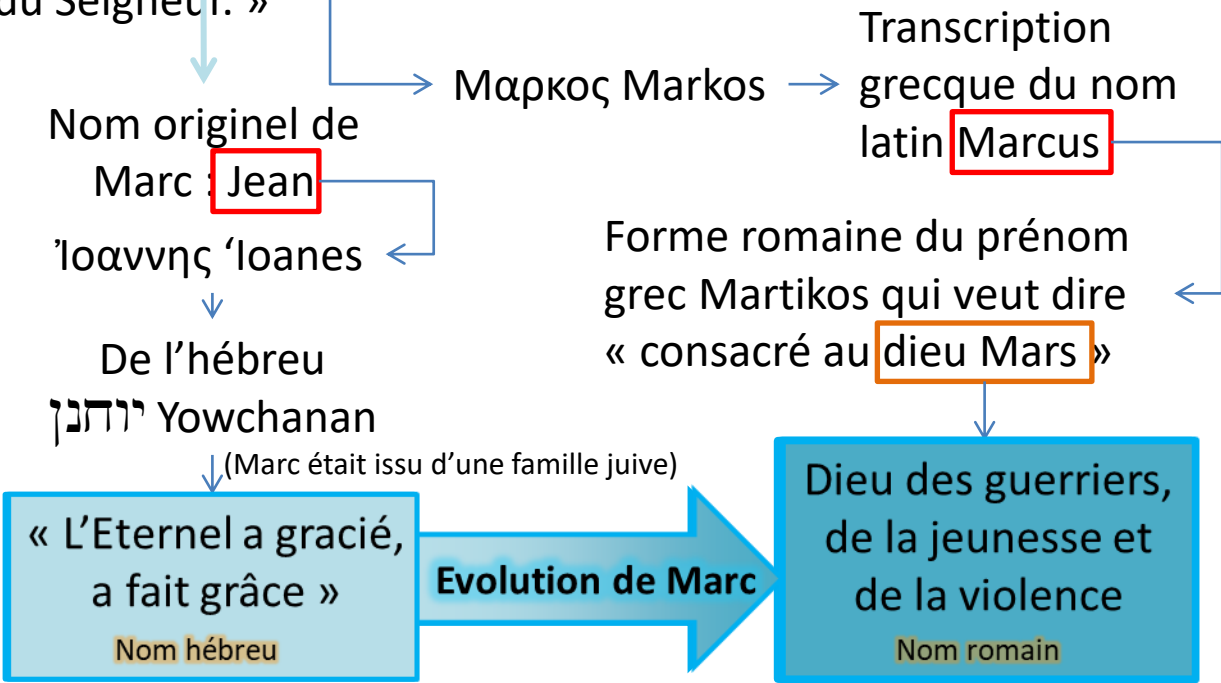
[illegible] du Seigneur. »

Μαρκος Markos

Transcription grecque du nom latin Marcus

Nom originel de Marc : Jean

Ἰοαννης ʻIoanes

De l'hébreu יוחנן Yowchanan

(Marc était issu d'une famille juive)

Forme romaine du prénom grec Martikos qui veut dire « consacré au dieu Mars »

« L'Eternel a gracié, a fait grâce »

Nom hébreu

Evolution de Marc

Dieu des guerriers, de la jeunesse et de la violence

Nom romain